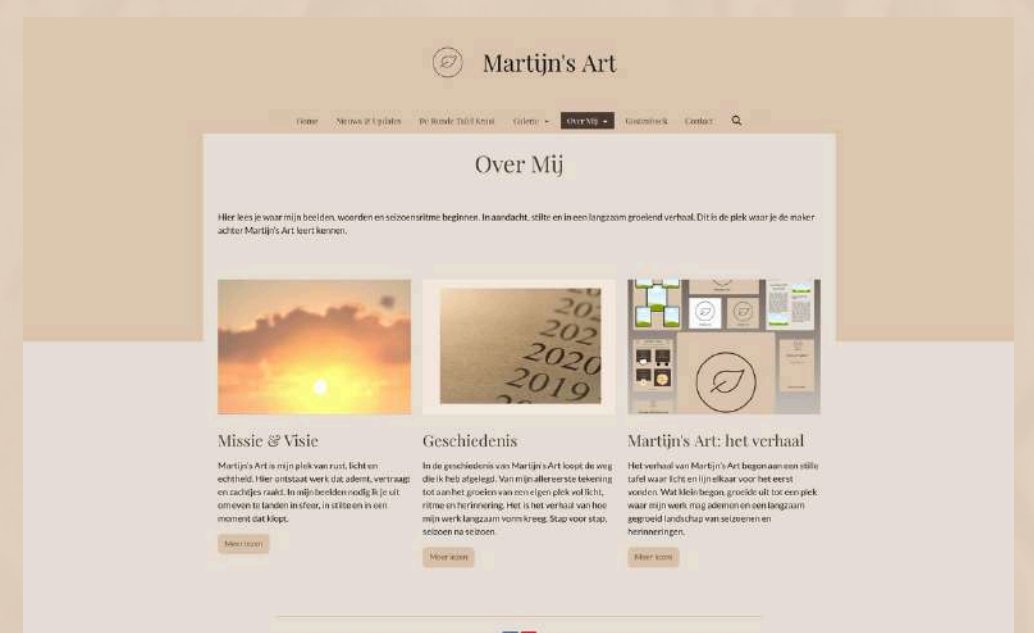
Martijn's Art

Home Nieuws & Updates De Ronde Tafel Kring Galerie Over Mij Gastenboek Contact

Over Mij

Hier lees je waar mijn beelden, woorden en seizoensritme beginnen. In aandacht, stilte en in een langzaam groeiend verhaal. Dit is de plek waar je de maker achter Martijn's Art leert kennen.

2019 2020 202 202

Missie & Visie

Martijn's Art is mijn plek van rust, licht en echtheid. Hier ontstaat werk dat ademt, vertraagt en zachtjes raakt. In mijn beelden nodig ik je uit om even te landen in sfeer, in stilte en in een moment dat klopt.

Meer lezen

Geschiedenis

In de geschiedenis van Martijn's Art loopt de weg die ik heb afgelegd. Van mijn allereerste tekening tot aan het groeien van een eigen plek vol licht, ritme en herinnering. Het is het verhaal van hoe mijn werk langzaam vorm kreeg. Stap voor stap, seizoen na seizoen.

Meer lezen

Martijn's Art: het verhaal

Het verhaal van Martijn's Art begon aan een stille tafel waar licht en lijn elkaar voor het eerst vonden. Wat klein begon, groeide uit tot een plek waar mijn werk mag ademen en een langzaam gegroeid landschap van seizoenen en herinneringen.

Meer lezen